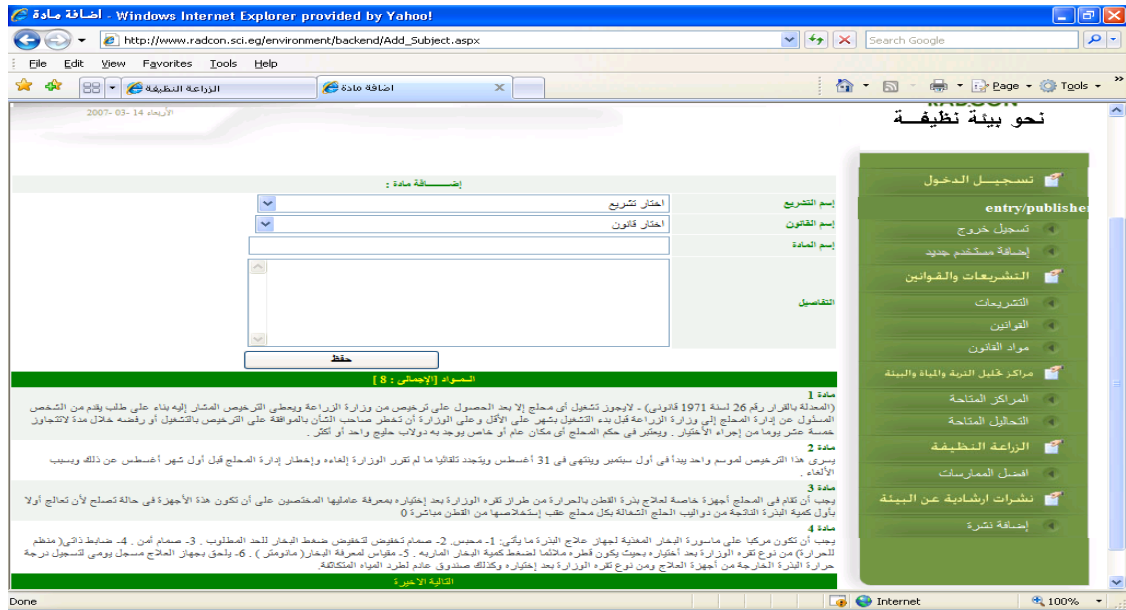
اضافة مادة - Windows Internet Explorer provided by Yahoo!

http://www.radcon.sci.eg/environment/backend/Add_Subject.aspx

Search Google

File Edit View Favorites Tools Help

الزراعة النظيفة

اضافة مادة

Page Tools

الأربعاء 14 -03- 2007

RADCON
نحو بيئة نظيفـــة

إضـــــافة مادة :

إسم التشريع
اختار تشريع

إسم القانون
اختار قانون

إسم المادة

التفاصيل

حفظ

المـواد [الإجمالي : 8 ]

مادة 1
(المعدلة بالقرار رقم 26 لسنة 1971 قانوني) - لايجوز تشغيل أى محلج إلا بعد الحصول على ترخيص من وزارة الزراعة ويعطى الترخيص المشار إليه بناء على طلب يقدم من الشخص المسئول عن إدارة المحلج إلى وزارة الزراعة قبل بدء التشغيل بشهر على الأقل وعلى الوزارة أن تخطر صاحب الشأن بالموافقة على الترخيص بالتشغيل أو رفضه خلال مدة لاتتجاوز خمسة عشر يوما من إجراء الأختبار . ويعتبر فى حكم المحلج أى مكان عام أو خاص يوجد به دولاب حليج واحد أو أكثر .

مادة 2
يسرى هذا الترخيص لموسم واحد يبدأ فى أول سبتمبر وينتهى فى 31 أغسطس ويتجدد تلقائيا ما لم تقرر الوزارة إلغاءه وإخطار إدارة المحلج قبل أول شهر أغسطس عن ذلك وبسبب الألغاء .

مادة 3
يجب أن تقام فى المحلج أجهزة خاصة لعلاج بذرة القطن بالحرارة من طراز تقره الوزارة بعد إختباره بمعرفة عامليها المختصين على أن تكون هذة الأجهزة فى حالة تصلح لأن تعالج أولا بأول كمية البذرة الناتجة من دواليب الحلج الشغالة بكل محلج عقب إستخلاصها من القطن مباشرة 0

مادة 4
يجب أن تكون مركبا على ماسورة البخار المغذية لجهاز علاج البذرة ما يأتى: 1- محبس. 2- صمام تخفيض لتخفيض ضغط البخار للحد المطلوب . 3- صمام أمن . 4- ضابط ذاتى( منظم للحرارة) من نوع تقره الوزارة بعد أختباره بحيث يكون قطره ملائما لضغط كمية البخار المارية . 5- مقياس لمعرفة البخار( مانومتر ) . 6- يلحق بجهاز العلاج مسجل يومى لتسجيل درجة حرارة البذرة الخارجة من أجهزة العلاج ومن نوع تقره الوزارة بعد إختباره وكذلك صندوق عادم لطرد المياه المتكاثفة.

التالية الأخيرة

تسجيــل الدخــول
entry/publisher
تسجيل خروج
إضافة مستخدم جديد
التشريعات والقوانين
التشريعات
القوانين
مواد القانون
مراكز تحليل التربة والمياة والبيئة
المراكز المتاحة
التحاليل المتاحة
الزراعة النظيفة
افضل الممارسات
نشرات ارشادية عن البيئة
إضافة نشرة

Done
Internet
100%